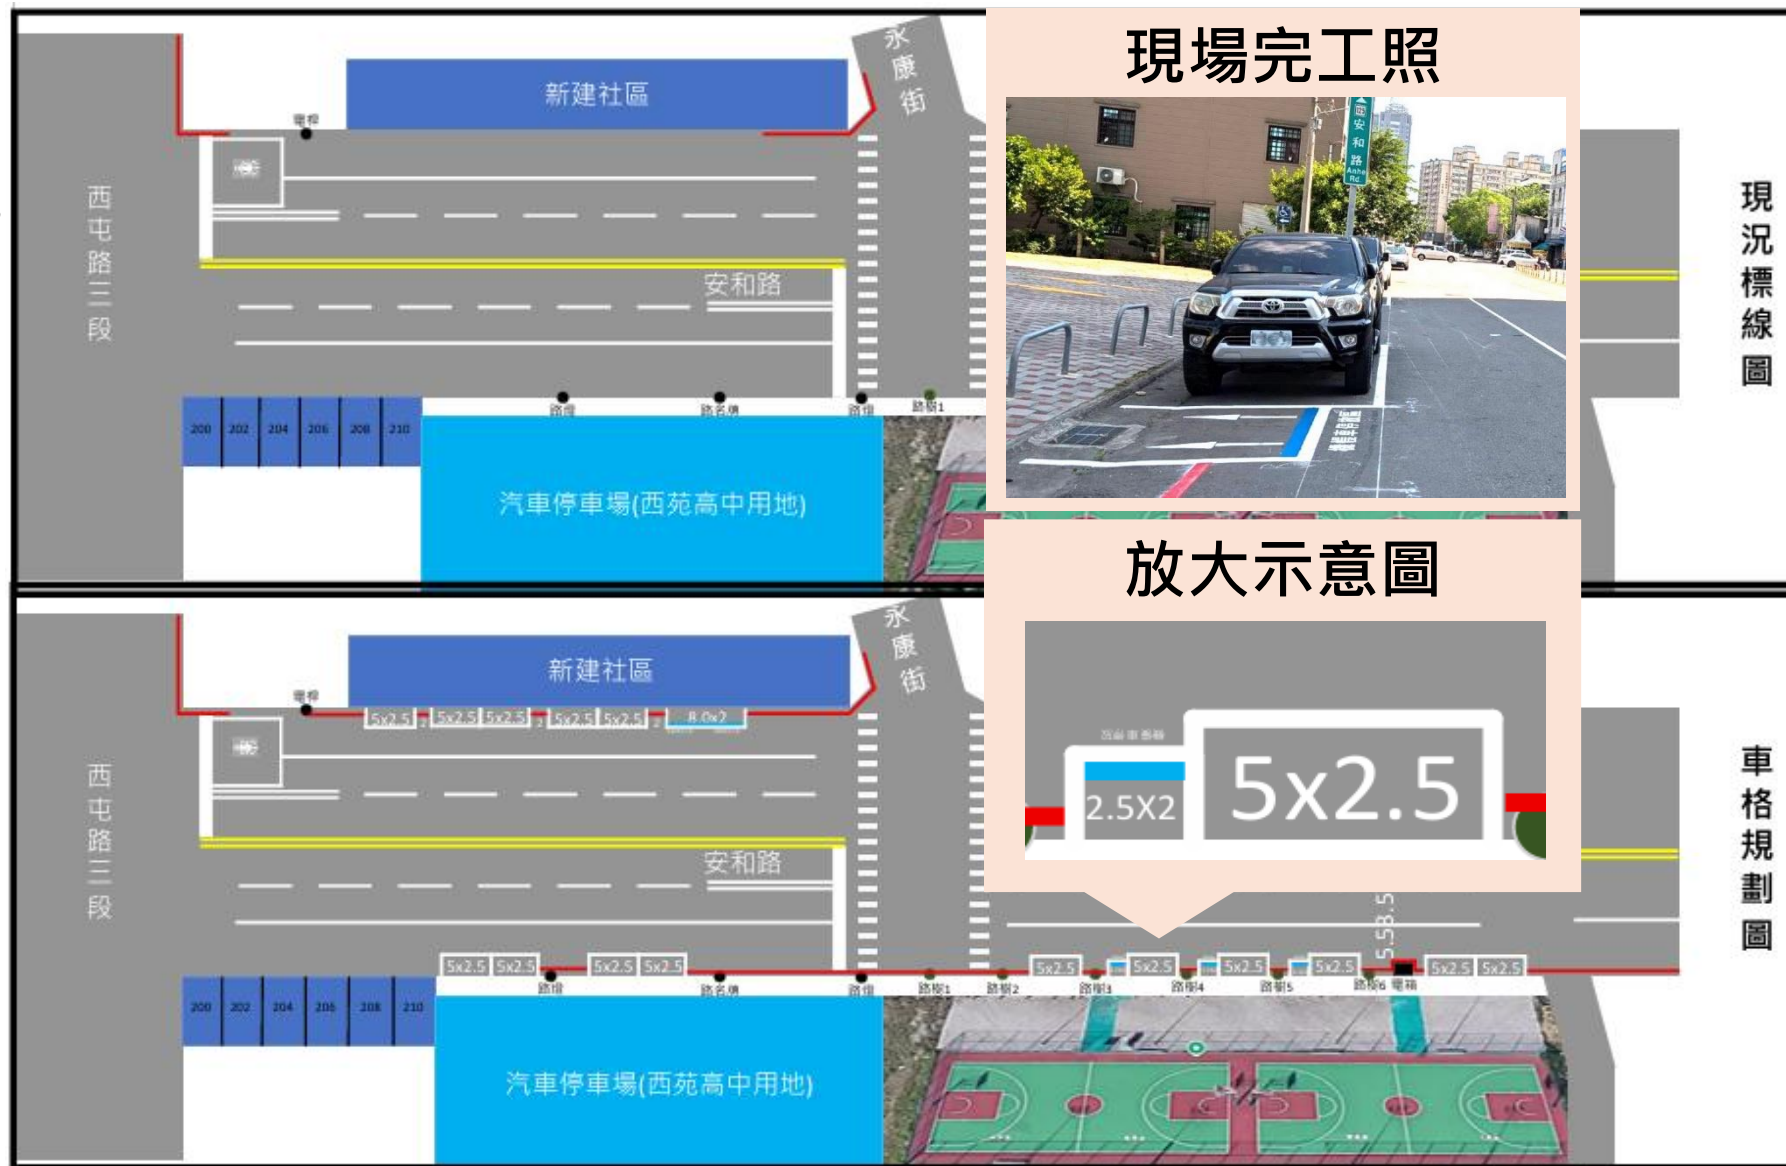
現場完工照

放大示意圖

2.5X2

5x2.5

現況標線圖

車格規劃圖

新建社區

永康街

電桿

西屯路三段

安和路

200 202 204 206 208 210

路燈 路名牌 路燈 路樹1

汽車停車場(西苑高中用地)

安和路

5x2.5 5x2.5 5x2.5 5x2.5 5x2.5 8.0x2

5x2.5 5x2.5 5x2.5 5x2.5

5x2.5 5x2.5 5x2.5 5x2.5 5x2.5 5x2.5

路燈 路名牌 路燈 路樹1 路樹2 路樹3 路樹4 路樹5 路樹6 電箱

5.5 8.5